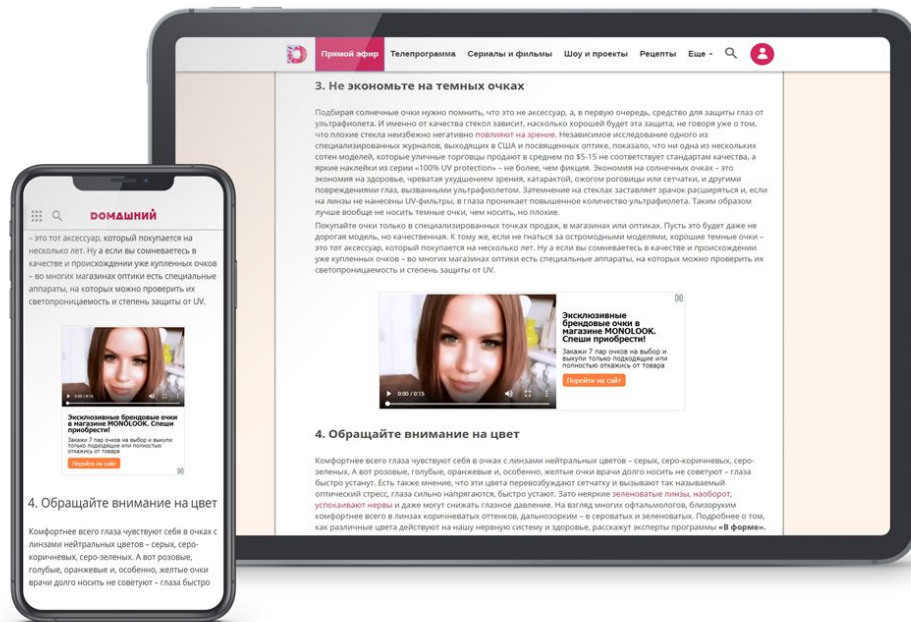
D Прямой эфир Телепрограмма Сериалы и фильмы Шоу и проекты Рецепты Еще

3. Не экономьте на темных очках

Подбирая солнечные очки нужно помнить, что это не аксессуар, а, в первую очередь, средство для защиты глаз от ультрафиолета. И именно от качества стекол зависит, насколько хорошей будет эта защита, не говоря уже о том, что плохие стекла неизбежно негативно повлияют на зрение. Независимое исследование одного из специализированных журналов, вышедших в США и посвященных оптике, показало, что ни одна из нескольких сотен моделей, которые уличные торговцы продают в среднем по $5-15 не соответствует стандартам качества, а яркие наклейки из серии «100% UV protection» – не более, чем фикция. Экономия на солнечных очках – это экономия на здоровье, чреватая ухудшением зрения, катарактой, ожогом роговицы или сетчатки, и другими повреждениями глаз, вызванными ультрафиолетом. Затемнение на стеклах заставляет зрачок расширяться и, если на линзы не нанесены UV-фильтры, в глаза проникает повышенное количество ультрафиолета. Таким образом лучше вообще не носить темные очки, чем носить, но плохие.

Покупайте очки только в специализированных точках продаж, в магазинах или оптиках. Пусть это будет даже не дорогая модель, но качественная. К тому же, если не гнаться за остромодными моделями, хорошие темные очки – это тот аксессуар, который покупается на несколько лет. Ну а если вы сомневаетесь в качестве и происхождении уже купленных очков – во многих магазинах оптики есть специальные аппараты, на которых можно проверить их светопроницаемость и степень защиты от UV.

0:00 / 0:15

Эксклюзивные брендовые очки в магазине MONOLOOK. Спеши приобрести!
Закажи 7 пар очков на выбор и выкупи только подходящие или полностью откажись от товара
Перейти на сайт

4. Обращайте внимание на цвет

Комфортнее всего глаза чувствуют себя в очках с линзами нейтральных цветов – серых, серо-коричневых, серо-зеленых. А вот розовые, голубые, оранжевые и, особенно, желтые очки врачи долго носить не советуют – глаза быстро устают. Есть также мнение, что эти цвета перевозбуждают сетчатку и вызывают так называемый оптический стресс, глаза сильно напрягаются, быстро устают. Зато неяркие зеленоватые линзы, наоборот, успокаивают нервы и даже могут снижать глазное давление. На взгляд многих офтальмологов, близоруким комфортнее всего в линзах коричневатых оттенков, дальнозорким – в сероватых и зеленоватых. Подробнее о том, как различные цвета действуют на нашу нервную систему и здоровье, расскажут эксперты программы «В форме».

ДОМАШНИЙ

– это тот аксессуар, который покупается на несколько лет. Ну а если вы сомневаетесь в качестве и происхождении уже купленных очков – во многих магазинах оптики есть специальные аппараты, на которых можно проверить их светопроницаемость и степень защиты от UV.

0:00 / 0:15

Эксклюзивные брендовые очки в магазине MONOLOOK. Спеши приобрести!
Закажи 7 пар очков на выбор и выкупи только подходящие или полностью откажись от товара
Перейти на сайт

4. Обращайте внимание на цвет

Комфортнее всего глаза чувствуют себя в очках с линзами нейтральных цветов – серых, серо-коричневых, серо-зеленых. А вот розовые, голубые, оранжевые и, особенно, желтые очки врачи долго носить не советуют – глаза быстро